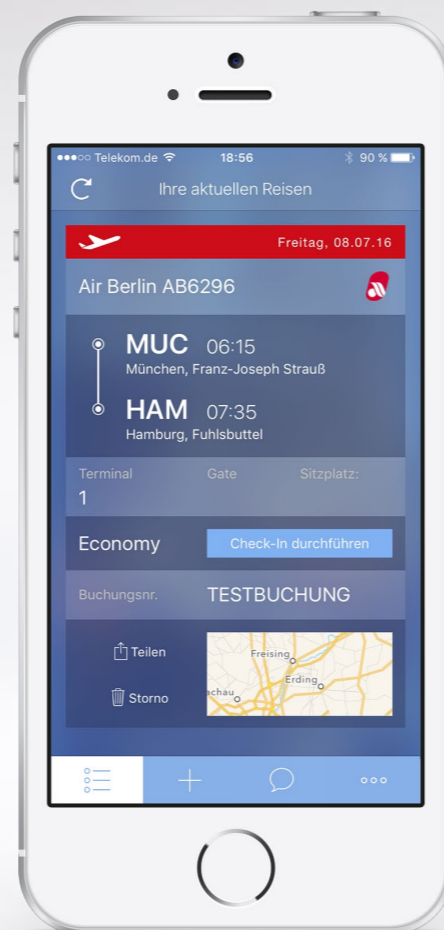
●●●○○ Telekom.de 18:56 90 %

Ihre aktuellen Reisen

Freitag, 08.07.16

Air Berlin AB6296

MUC 06:15
München, Franz-Joseph Strauß

HAM 07:35
Hamburg, Fuhlsbuttel

| Terminal | Gate | Sitzplatz: |
|---|---|---|
| 1 | | |

Economy

Check-In durchführen

Buchungsnr. TESTBUCHUNG

Teilen

Storno

Freising
Erding
achau